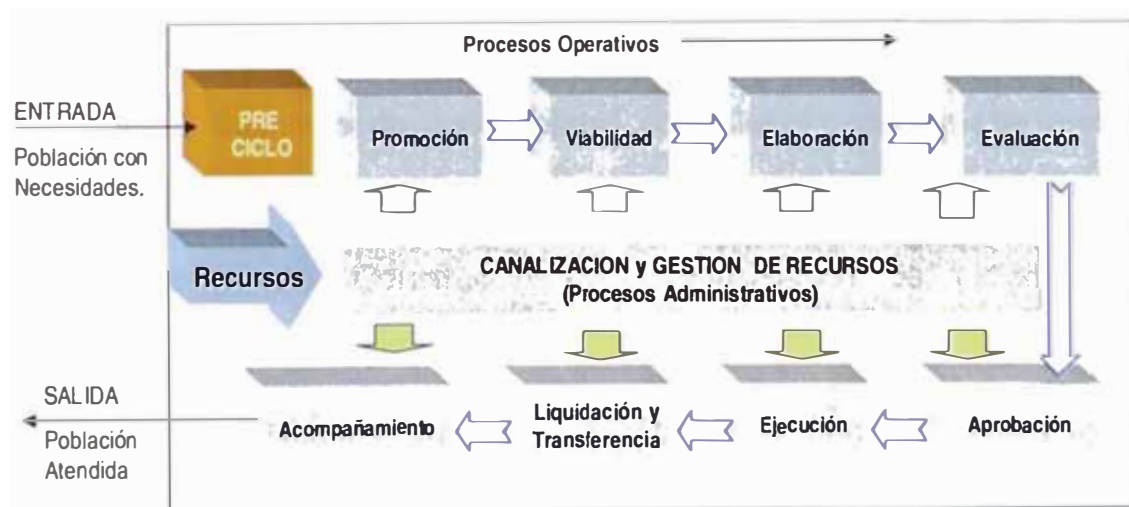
Procesos Operativos

ENTRADA

Población con Necesidades.

PRE CICLO

Promoción

Viabilidad

Elaboración

Evaluación

Recursos

CANALIZACION y GESTION DE RECURSOS
(Procesos Administrativos)

SALIDA

Población Atendida

Acompañamiento

Liquidación y Transferencia

Ejecución

Aprobación